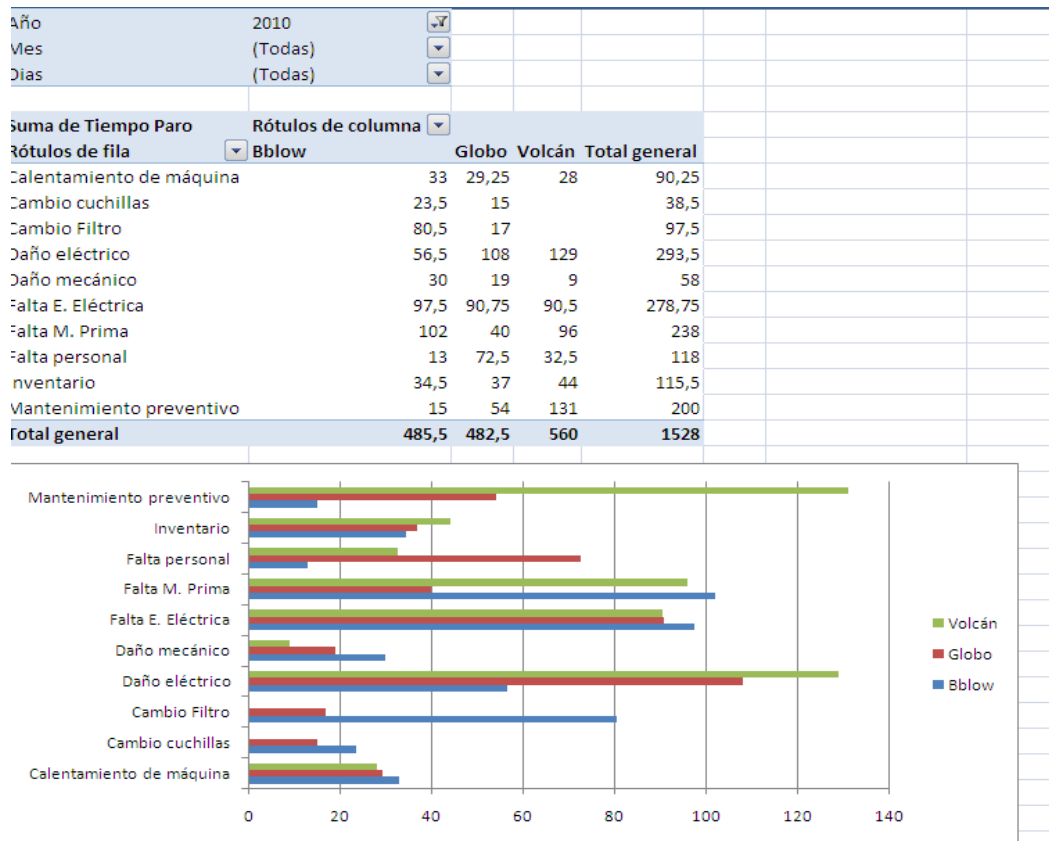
Año 2010
Mes (Todas)
Dias (Todas)

| Suma de Tiempo Paro | Rótulos de columna | | | |
|---|---|---|---|---|
| Rótulos de fila | Bblow | Globo | Volcán | Total general |
| Calentamiento de máquina | 33 | 29,25 | 28 | 90,25 |
| Cambio cuchillas | 23,5 | 15 | | 38,5 |
| Cambio Filtro | 80,5 | 17 | | 97,5 |
| Daño eléctrico | 56,5 | 108 | 129 | 293,5 |
| Daño mecánico | 30 | 19 | 9 | 58 |
| Falta E. Eléctrica | 97,5 | 90,75 | 90,5 | 278,75 |
| Falta M. Prima | 102 | 40 | 96 | 238 |
| Falta personal | 13 | 72,5 | 32,5 | 118 |
| Inventario | 34,5 | 37 | 44 | 115,5 |
| Mantenimiento preventivo | 15 | 54 | 131 | 200 |
| Total general | 485,5 | 482,5 | 560 | 1528 |

Mantenimiento preventivo
Inventario
Falta personal
Falta M. Prima
Falta E. Eléctrica
Daño mecánico
Daño eléctrico
Cambio Filtro
Cambio cuchillas
Calentamiento de máquina

0 20 40 60 80 100 120 140

Volcán
Globo
Bblow